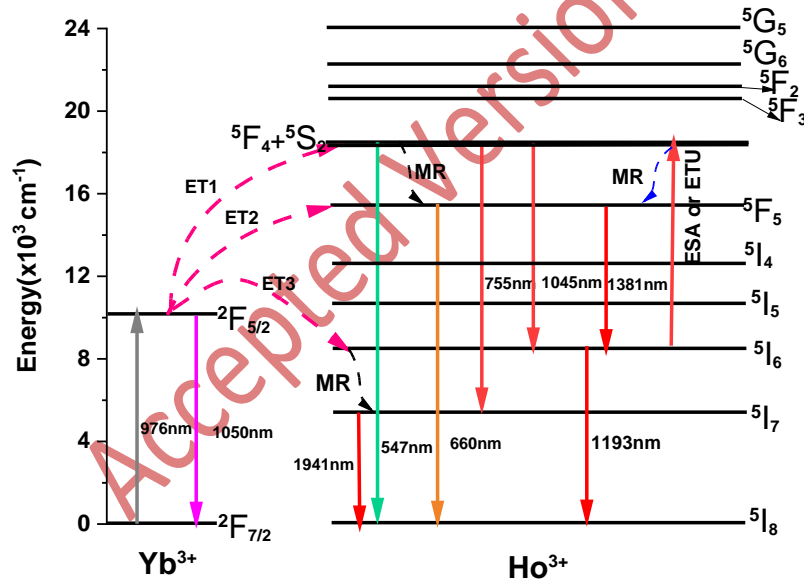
Accepted Version

24

20

16

12

8

4

0

Energy(x10$^3$ cm$^{-1}$)

$^5$G$_5$
$^5$G$_6$
$^5$F$_2$
$^5$F$_3$
$^5$F$_4$+$^5$S$_2$
$^5$F$_5$
$^5$I$_4$
$^5$I$_5$
$^5$I$_6$
$^5$I$_7$
$^5$I$_8$

$^2$F$_{5/2}$
$^2$F$_{7/2}$

ET1
ET2
ET3
MR
MR
MR
ESA or ETU

976nm
1050nm
1941nm
547nm
660nm
755nm
1045nm
1381nm
1193nm

Yb$^{3+}$
Ho$^{3+}$